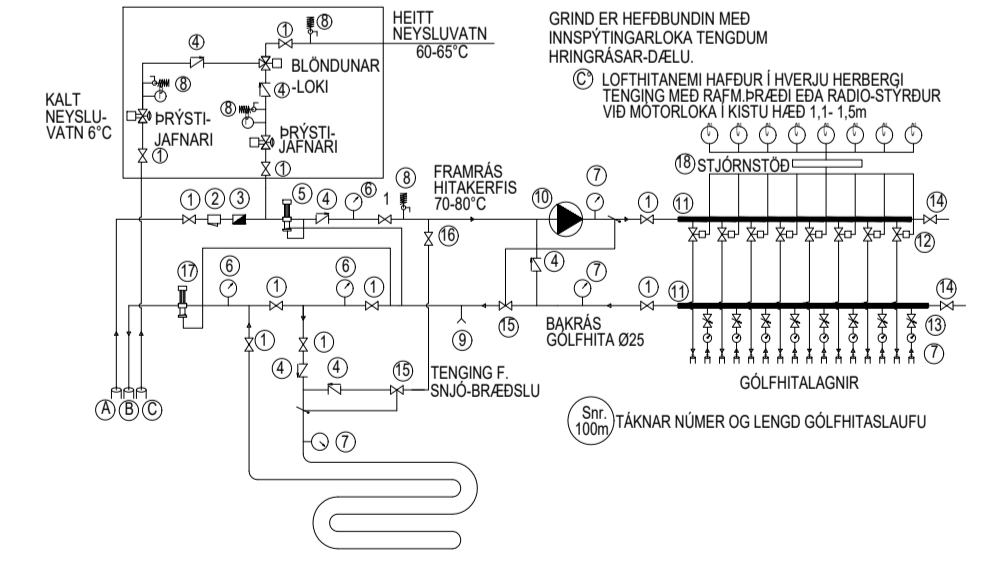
HEITT NEYSLUVATN 60-65°C

BLÖNDUNAR-LOKI

ÞRÝSTI-JAFNARI

ÞRÝSTI-JAFNARI

KALT NEYSLU-VATN 6°C

GRIND ER HEFÐBUNDIN MEÐ INNSPÝTINGARLOKA TENGDUM HRINGRÁSAR-DÆLU.

C° LOFTHITANEMI HAFÐUR Í HVERJU HERBERGI TENGING MEÐ RAFM.ÞRÆÐI EÐA RADIO-STYRÐUR VIÐ MÓTORLOKA Í KISTU HÆÐ 1,1- 1,5m

18 STJÓRNSTÖÐ

FRAMRÁS HITAKERFIS 70-80°C

BAKRÁS GÓLFHITA Ø25

TENGING F. SNJÓ-BRÆÐSLU

GÓLFHITALAGNIR

Snr. 100m TÁKNAR NÚMER OG LENGD GÓLFHITASLAUFU

A B C

1 2 3 4 5 6 7 8 9 10 11 12 13 14 15 16 17